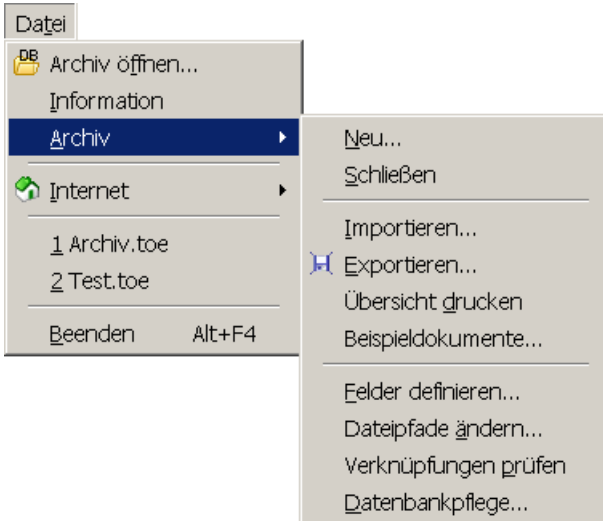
Datei

DB Archiv öffnen...
Information
Archiv
Internet
1 Archiv.toe
2 Test.toe
Beenden Alt+F4

Neu...
Schließen
Importieren...
Exportieren...
Übersicht drucken
Beispieldokumente...
Felder definieren...
Dateipfade ändern...
Verknüpfungen prüfen
Datenbankpflege...